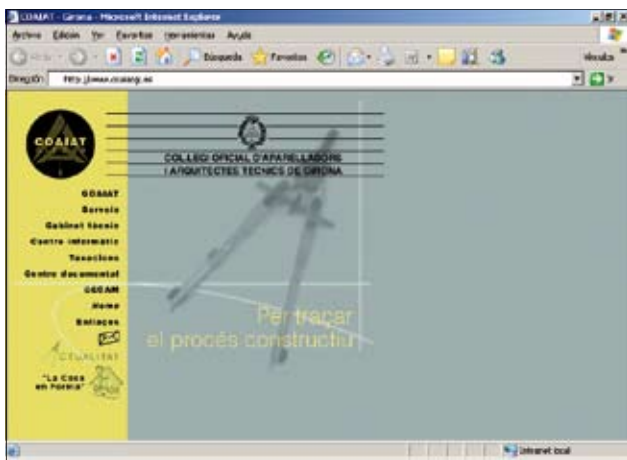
COAIAT - Girona - Microsoft Internet Explorer

Archivo Edición Ver Favoritos Herramientas Ayuda

Atrás Búsqueda Favoritos Vínculos

Dirección http://www.coaiatgi.es

COAIAT

COL·LEGI OFICIAL D'APARELLADORS I ARQUITECTES TECNICS DE GIRONA

COAIAT
Serveis
Gabinet tècnic
Centre informàtic
Taxacions
Centre documental
COCAM
Home
Enllaços

"La Casa en Forma"

Per traçar
el procés constructiu

Internet local